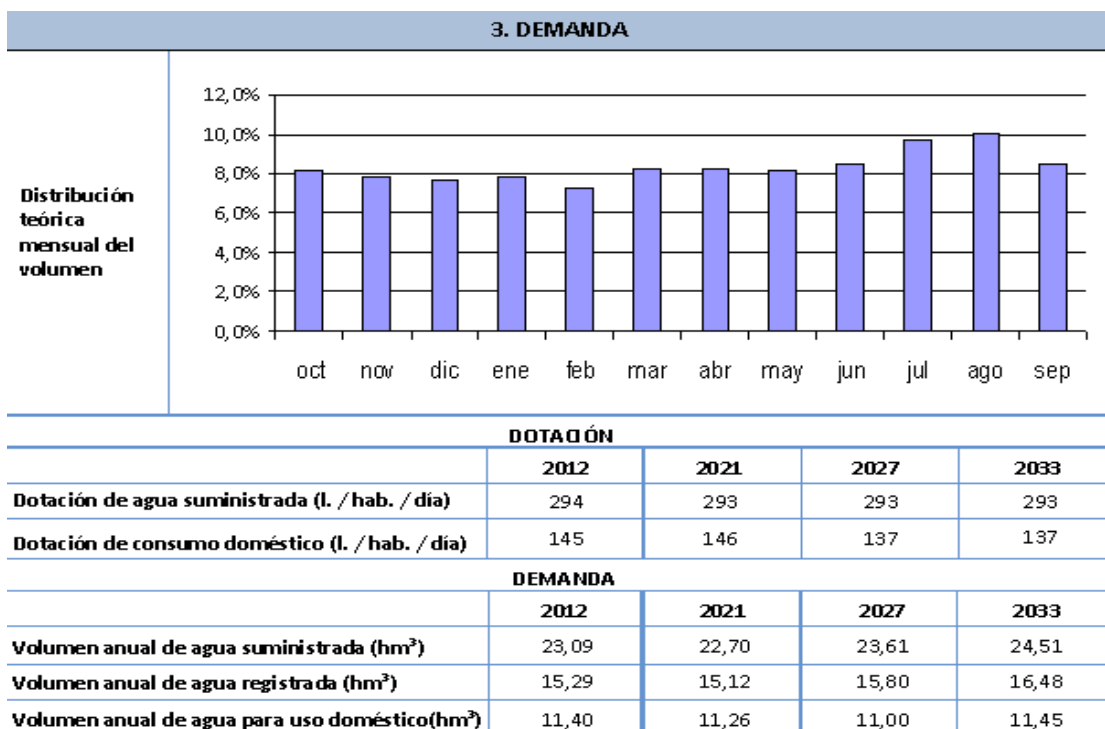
3. DEMANDA

Distribución teórica mensual del volumen

12,0%
10,0%
8,0%
6,0%
4,0%
2,0%
0,0%

oct nov dic ene feb mar abr may jun jul ago sep

DOTACIÓN

| | 2012 | 2021 | 2027 | 2033 |
|---|---|---|---|---|
| Dotación de agua suministrada (l. / hab. / día) | 294 | 293 | 293 | 293 |
| Dotación de consumo doméstico (l. / hab. / día) | 145 | 146 | 137 | 137 |

DEMANDA

| | 2012 | 2021 | 2027 | 2033 |
|---|---|---|---|---|
| Volumen anual de agua suministrada ($hm^3$) | 23,09 | 22,70 | 23,61 | 24,51 |
| Volumen anual de agua registrada ($hm^3$) | 15,29 | 15,12 | 15,80 | 16,48 |
| Volumen anual de agua para uso doméstico($hm^3$) | 11,40 | 11,26 | 11,00 | 11,45 |